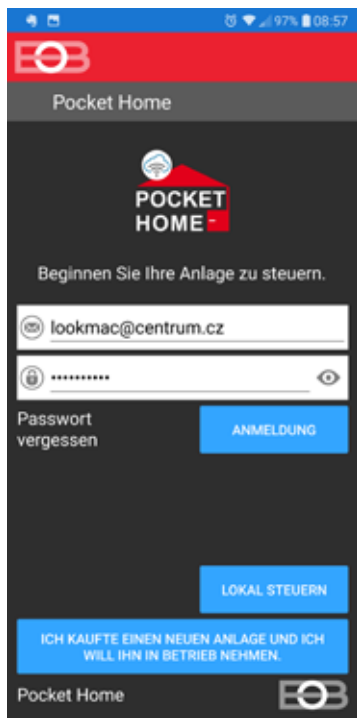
97% 08:57

EOB

Pocket Home

POCKET HOME

Beginnen Sie Ihre Anlage zu steuern.

lookmac@centrum.cz

•••••••••••

Passwort vergessen

ANMELDUNG

LOKAL STEUERN

ICH KAUFTE EINEN NEUEN ANLAGE UND ICH WILL IHN IN BETRIEB NEHMEN.

Pocket Home

EOB